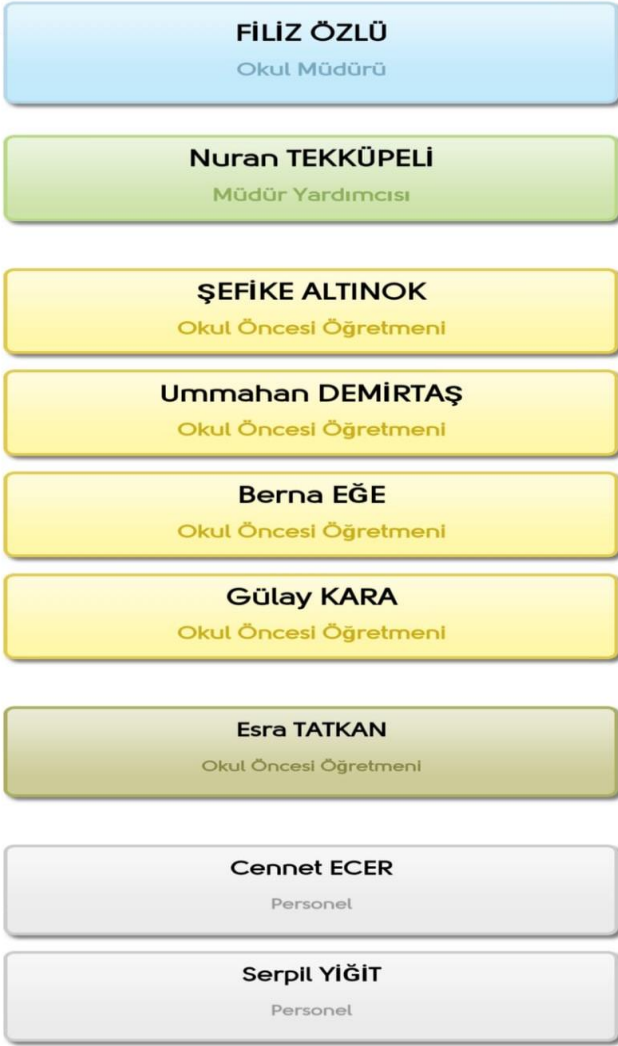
FİLİZ ÖZLÜ
Okul Müdürü

Nuran TEKKÜPELİ
Müdür Yardımcısı

ŞEFİKE ALTINOK
Okul Öncesi Öğretmeni

Ummahan DEMİRTAŞ
Okul Öncesi Öğretmeni

Berna EĞE
Okul Öncesi Öğretmeni

Gülay KARA
Okul Öncesi Öğretmeni

Esra TATKAN
Okul Öncesi Öğretmeni

Cennet ECER
Personel

Serpil YİĞİT
Personel